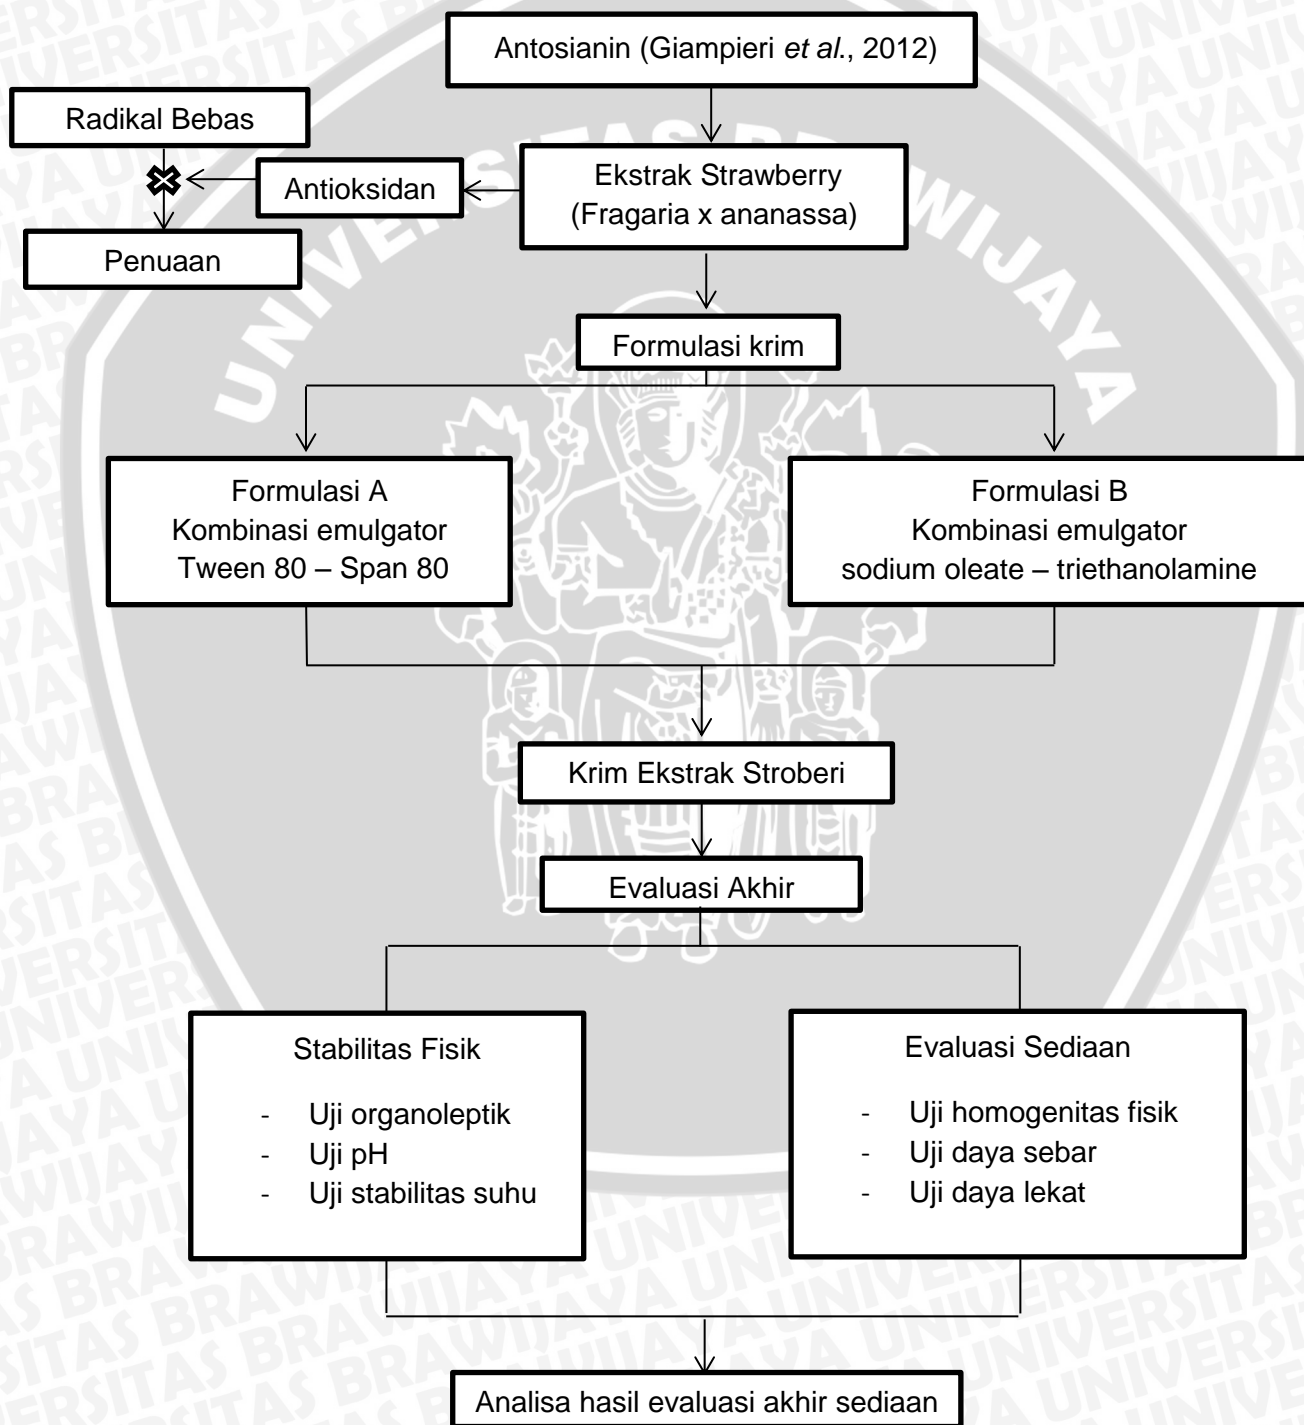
Antosianin (Giampieri *et al.*, 2012)

Radikal Bebas

Antioksidan

Ekstrak Strawberry (Fragaria x ananassa)

Penuaan

Formulasi krim

Formulasi A
Kombinasi emulgator
Tween 80 – Span 80

Formulasi B
Kombinasi emulgator
sodium oleate – triethanolamine

Krim Ekstrak Stroberi

Evaluasi Akhir

Stabilitas Fisik
- Uji organoleptik
- Uji pH
- Uji stabilitas suhu

Evaluasi Sediaan
- Uji homogenitas fisik
- Uji daya sebar
- Uji daya lekat

Analisa hasil evaluasi akhir sediaan